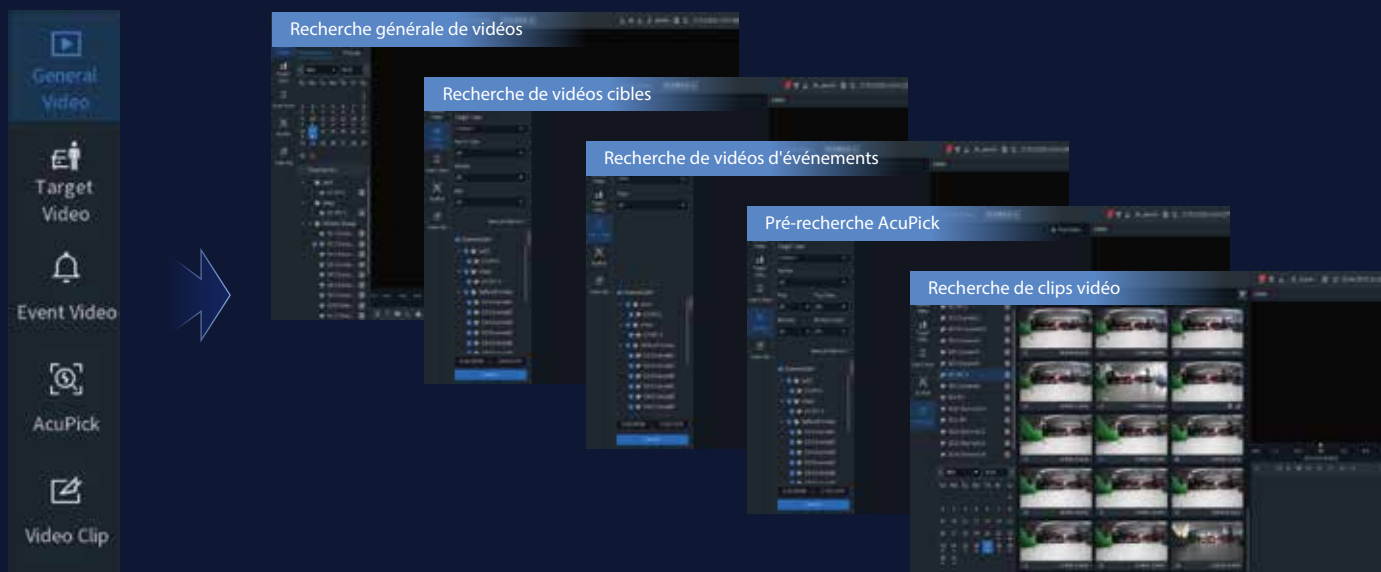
General Video

Target Video

Event Video

AcuPick

Video Clip

Recherche générale de vidéos

Recherche de vidéos cibles

Recherche de vidéos d'événements

Pré-recherche AcuPick

Recherche de clips vidéo